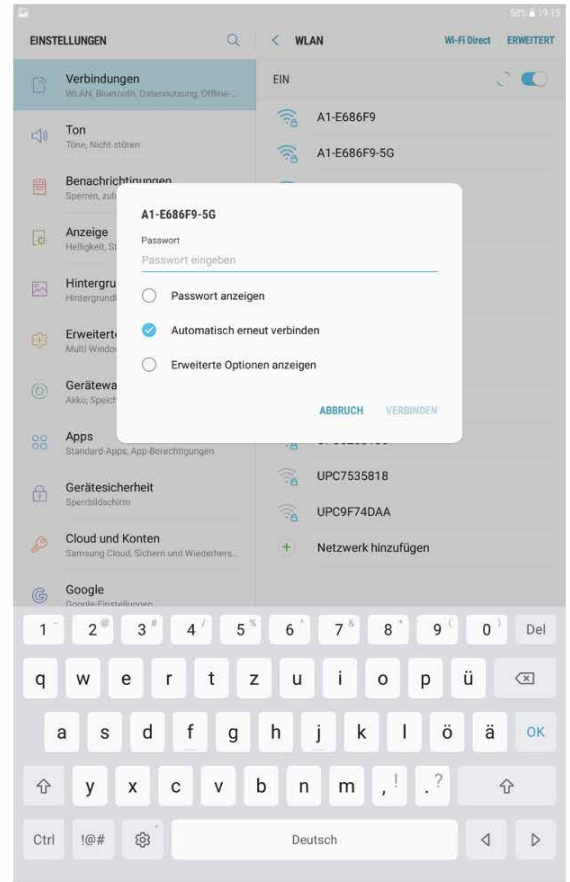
58% 19:15

EINSTELLUNGEN

Verbindungen
WLAN, Bluetooth, Datennutzung, Offline-...

Ton
Töne, Nicht stören

Benachrichtigungen
Sperren, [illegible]

Anzeige
Helligkeit, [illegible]

Hintergru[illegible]
Hintergrund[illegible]

Erweiterte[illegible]
Multi Window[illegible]

Gerätewa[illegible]
Akku, Speich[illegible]

Apps
Standard-Apps, App-Berechtigungen

Gerätesicherheit
Sperrbildschirm

Cloud und Konten
Samsung Cloud, Sichern und Wiederhers...

Google
Google-Einstellungen

WLAN

Wi-Fi Direct ERWEITERT

EIN

A1-E686F9

A1-E686F9-5G

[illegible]

UPC7535818

UPC9F74DAA

Netzwerk hinzufügen

A1-E686F9-5G

Passwort

Passwort eingeben

Passwort anzeigen

Automatisch erneut verbinden

Erweiterte Optionen anzeigen

ABBRUCH VERBINDEN

1 2 3 4 5 6 7 8 9 0 Del

q w e r t z u i o p ü

a s d f g h j k l ö ä OK

y x c v b n m , .

Ctrl !@# Deutsch